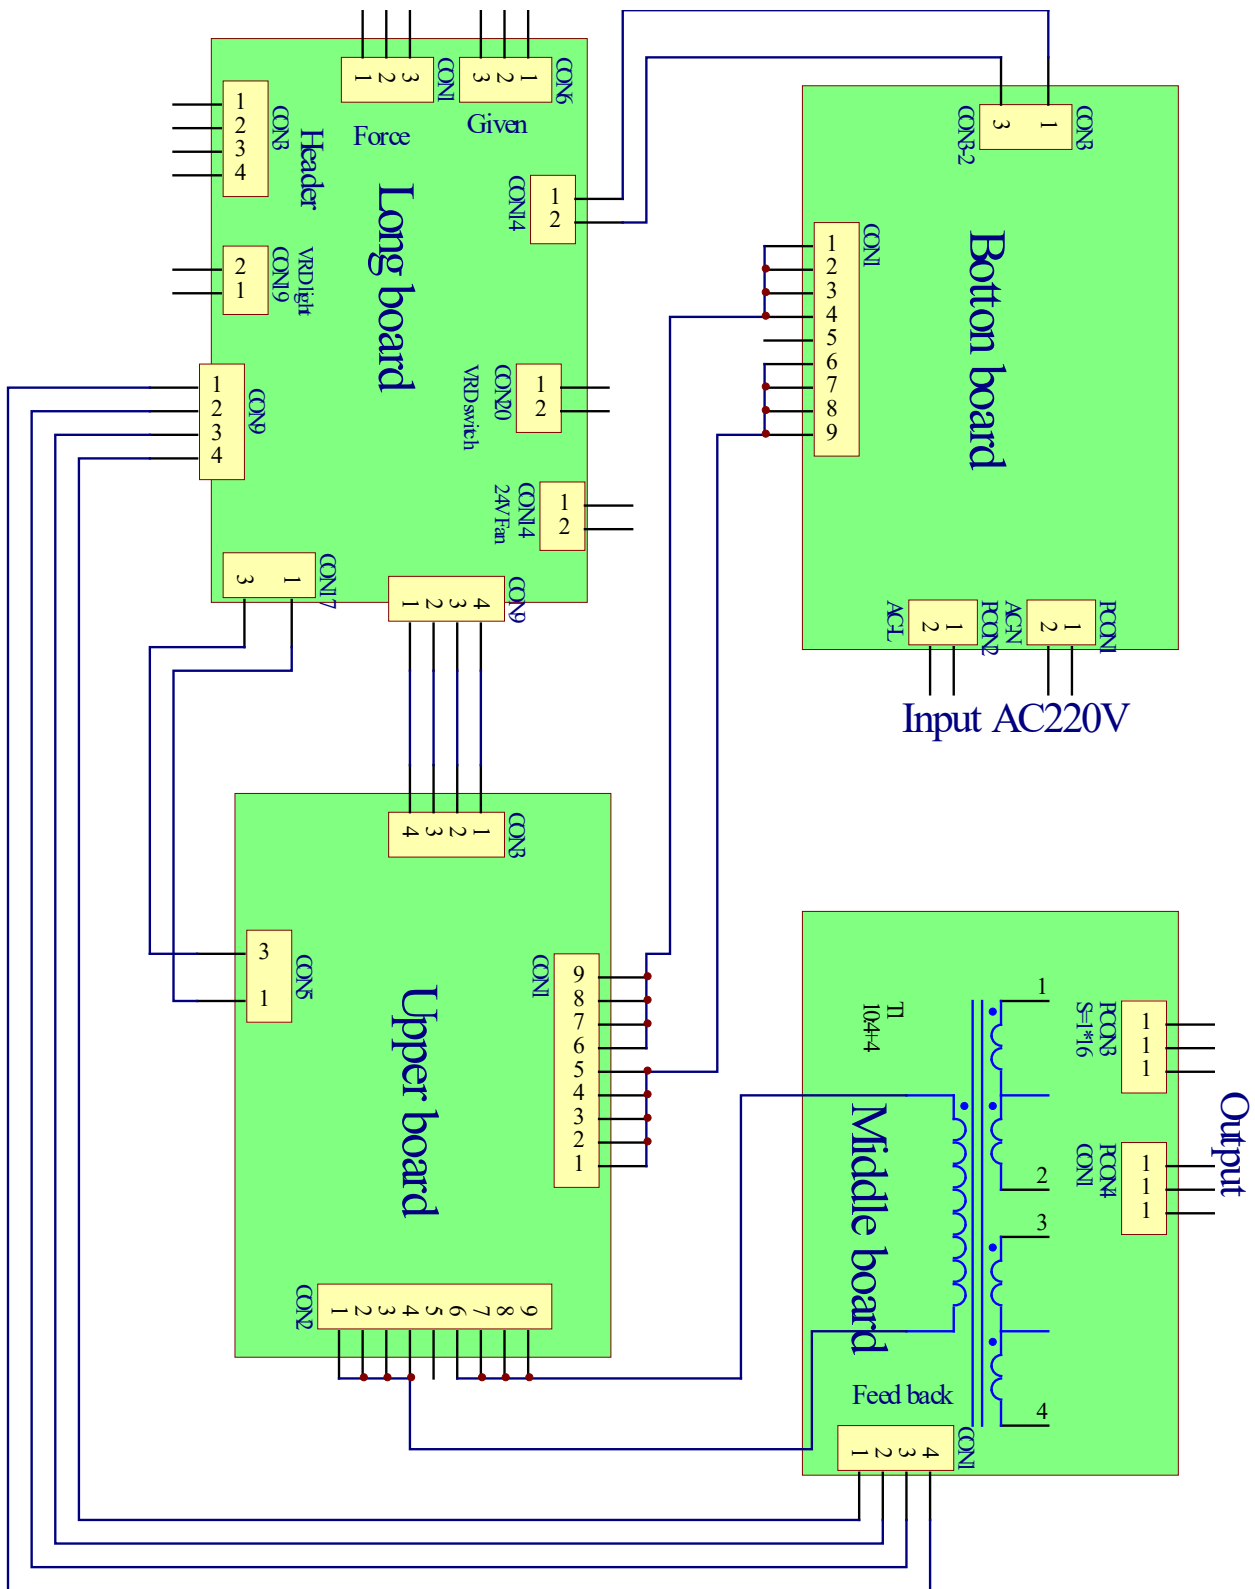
CON1
3 2 1
Force
CON6
1 2 3
Given
CON3
1 2 3 4
Header
CON4
1 2
Long board
VRDlight
CON19
2 1
CON9
1 2 3 4
CON20
1 2
VRDswitch
CON14
24V Fan
1 2
CON17
3 1
CON9
4 3 2 1
CON3-2
3
1
CON3
CON1
1 2 3 4 5 6 7 8 9
Boton board
ACL
2 1
PCON2
ACN
2 1
PCON1
Input AC220V
CON3
1 2 3 4
CON5
3
1
CON1
9 8 7 6 5 4 3 2 1
Upper board
CON2
1 2 3 4 5 6 7 8 9
T1
10+4
1
2
3
4
PCON3
S=1*16
1 1 1
PCON4
CON1
1 1 1
Output
Middle board
Feed back
4 3 2 1
CON1